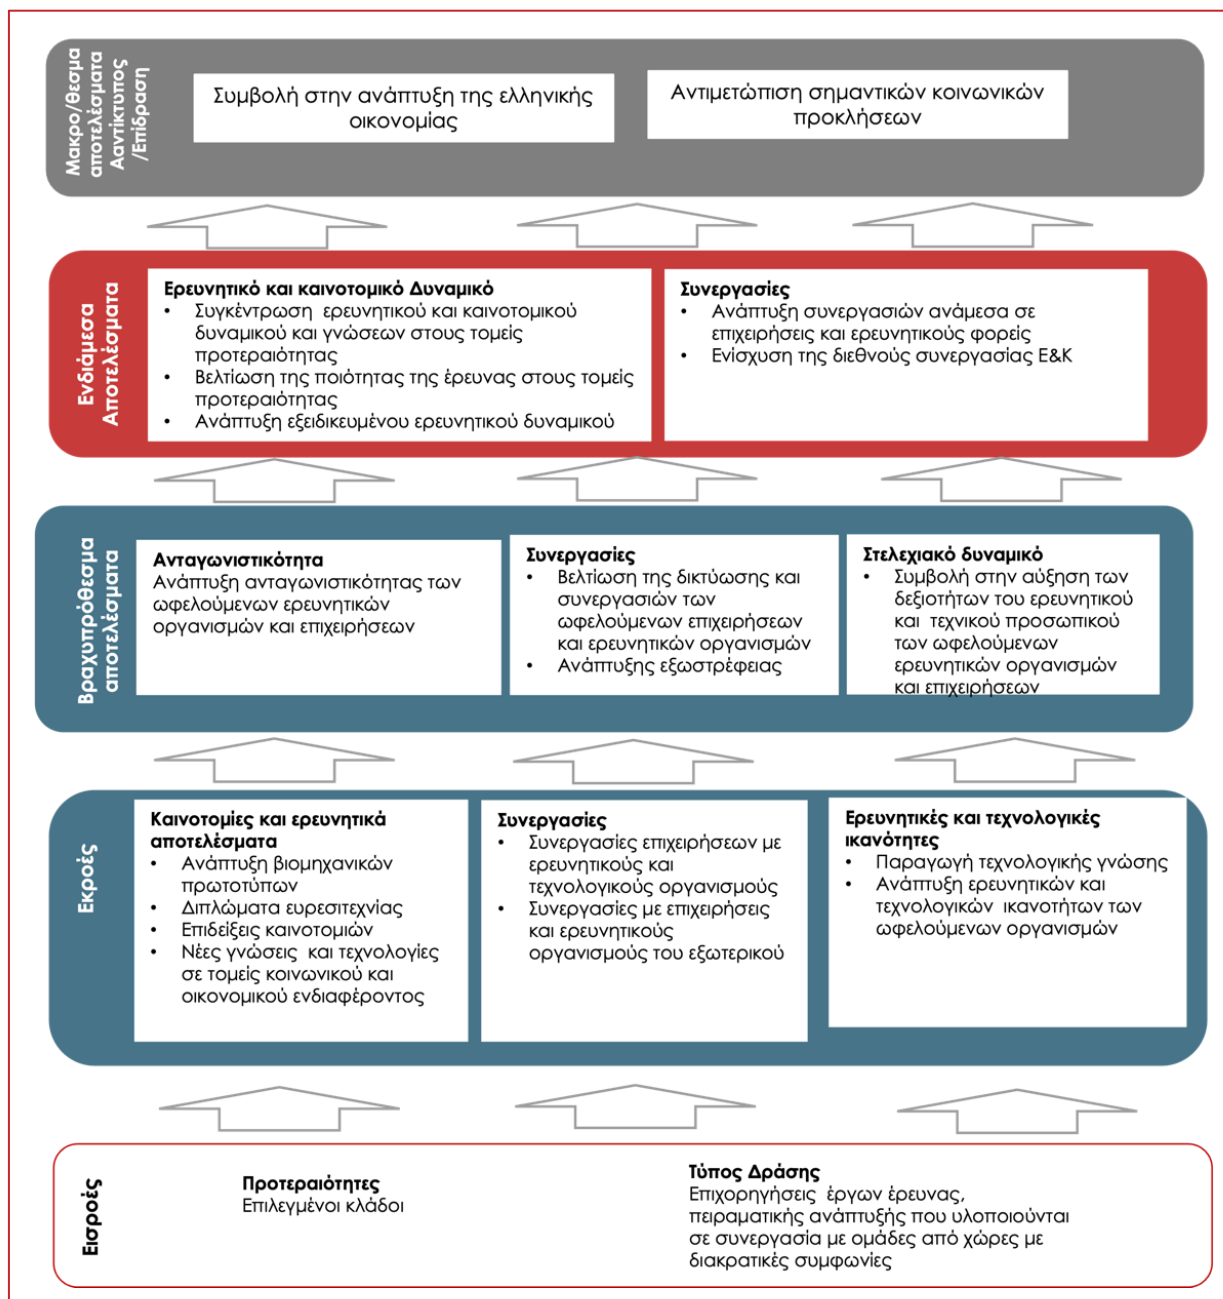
Μακρο/θεσμα αποτελέσματα Αντίκτυπος /Επίδραση

Συμβολή στην ανάπτυξη της ελληνικής οικονομίας

Αντιμετώπιση σημαντικών κοινωνικών προκλήσεων

Ενδιάμεσα Αποτελέσματα

Ερευνητικό και καινοτομικό Δυναμικό
• Συγκέντρωση ερευνητικού και καινοτομικού δυναμικού και γνώσεων στους τομείς προτεραιότητας
• Βελτίωση της ποιότητας της έρευνας στους τομείς προτεραιότητας
• Ανάπτυξη εξειδικευμένου ερευνητικού δυναμικού

Συνεργασίες
• Ανάπτυξη συνεργασιών ανάμεσα σε επιχειρήσεις και ερευνητικούς φορείς
• Ενίσχυση της διεθνούς συνεργασίας Ε&Κ

Βραχυπρόθεσμα αποτελέσματα

Ανταγωνιστικότητα
Ανάπτυξη ανταγωνιστικότητας των ωφελούμενων ερευνητικών οργανισμών και επιχειρήσεων

Συνεργασίες
• Βελτίωση της δικτύωσης και συνεργασιών των ωφελούμενων επιχειρήσεων και ερευνητικών οργανισμών
• Ανάπτυξης εξωστρέφειας

Στελεχιακό δυναμικό
• Συμβολή στην αύξηση των δεξιοτήτων του ερευνητικού και τεχνικού προσωπικού των ωφελούμενων ερευνητικών οργανισμών και επιχειρήσεων

Εκροές

Καινοτομίες και ερευνητικά αποτελέσματα
• Ανάπτυξη βιομηχανικών πρωτοτύπων
• Διπλώματα ευρεσιτεχνίας
• Επιδείξεις καινοτομιών
• Νέες γνώσεις και τεχνολογίες σε τομείς κοινωνικού και οικονομικού ενδιαφέροντος

Συνεργασίες
• Συνεργασίες επιχειρήσεων με ερευνητικούς και τεχνολογικούς οργανισμούς
• Συνεργασίες με επιχειρήσεις και ερευνητικούς οργανισμούς του εξωτερικού

Ερευνητικές και τεχνολογικές ικανότητες
• Παραγωγή τεχνολογικής γνώσης
• Ανάπτυξη ερευνητικών και τεχνολογικών ικανοτήτων των ωφελούμενων οργανισμών

Εισροές

Προτεραιότητες
Επιλεγμένοι κλάδοι

Τύπος Δράσης
Επιχορηγήσεις έργων έρευνας, πειραματικής ανάπτυξης που υλοποιούνται σε συνεργασία με ομάδες από χώρες με διακρατικές συμφωνίες